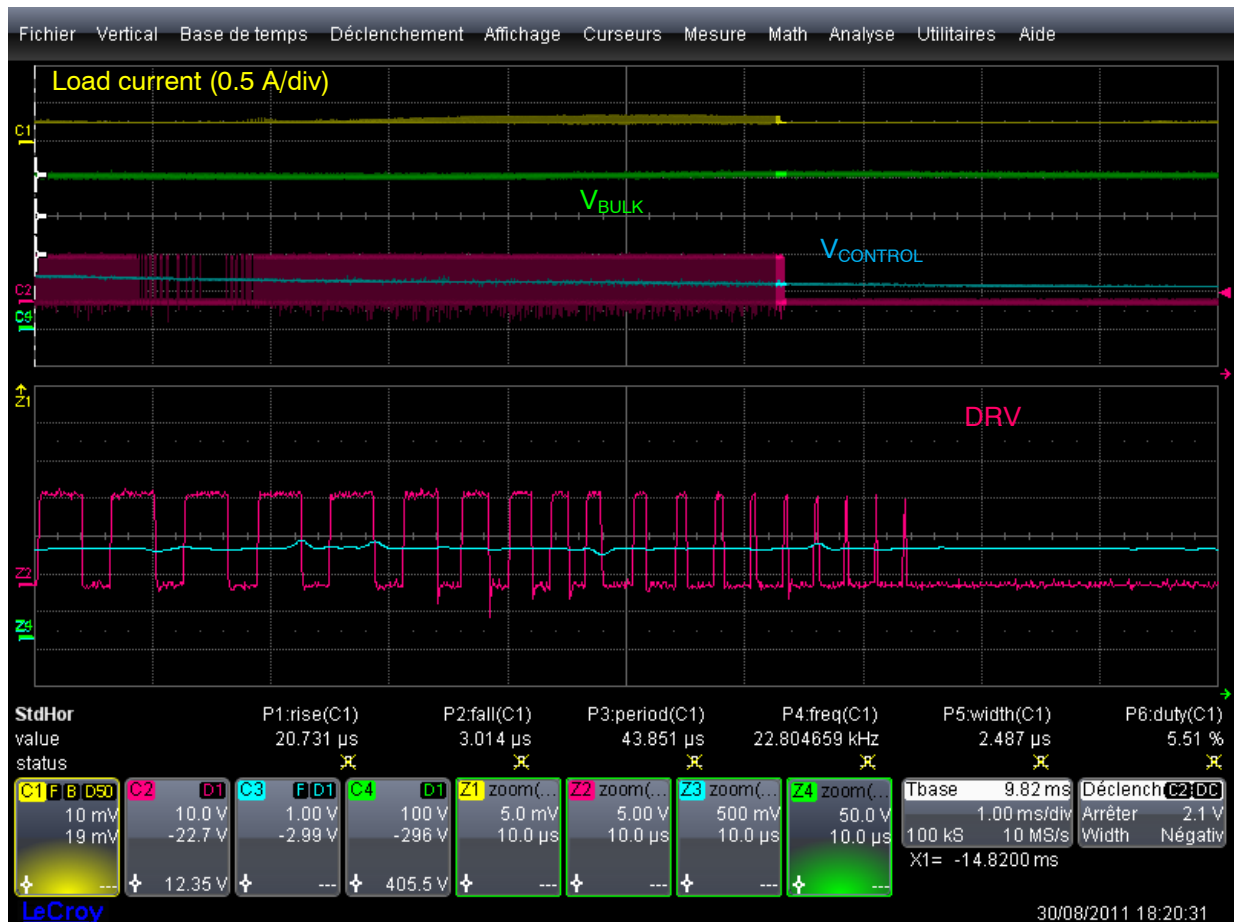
Fichier Vertical Base de temps Déclenchement Affichage Curseurs Mesure Math Analyse Utilitaires Aide

Load current (0.5 A/div)

C1

$V_{BULK}$

$V_{CONTROL}$

C2

C4

Z1

DRV

Z3

Z4

| StdHor | P1:rise(C1) | P2:fall(C1) | P3:period(C1) | P4:freq(C1) | P5:width(C1) | P6:duty(C1) |
|---|---|---|---|---|---|---|
| value | 20.731 µs | 3.014 µs | 43.851 µs | 22.804659 kHz | 2.487 µs | 5.51 % |
| status | | | | | | |

C1 F B D50
10 mV
19 mV
---

C2 D1
10.0 V
-22.7 V
12.35 V

C3 F D1
1.00 V
-2.99 V
---

C4 D1
100 V
-296 V
405.5 V

Z1 zoom(...
5.0 mV
10.0 µs
---

Z2 zoom(...
5.00 V
10.0 µs
---

Z3 zoom(...
500 mV
10.0 µs
---

Z4 zoom(...
50.0 V
10.0 µs
---

Tbase 9.82 ms
1.00 ms/div
100 kS 10 MS/s

Déclench C2 DC
Arrêter 2.1 V
Width Négativ

X1= -14.8200 ms

LeCroy

30/08/2011 18:20:31